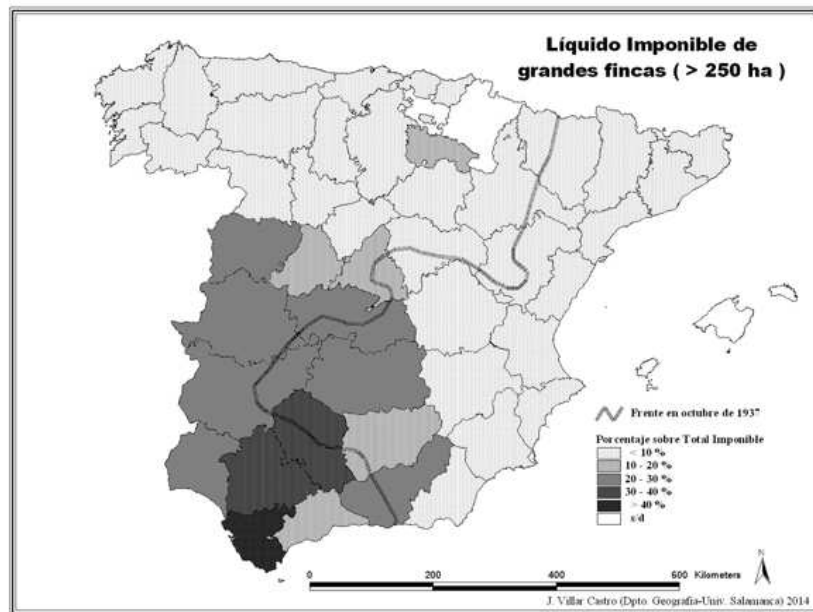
Líquido Imponible de grandes fincas ( > 250 ha )

Frente en octubre de 1937

Porcentaje sobre Total Imponible
< 10 %
10 - 20 %
20 - 30 %
30 - 40 %
> 40 %
s/d

0
200
400
600 Kilometers

N

J. Villar Castro (Dpto. Geografía-Univ. Salamanca) 2014